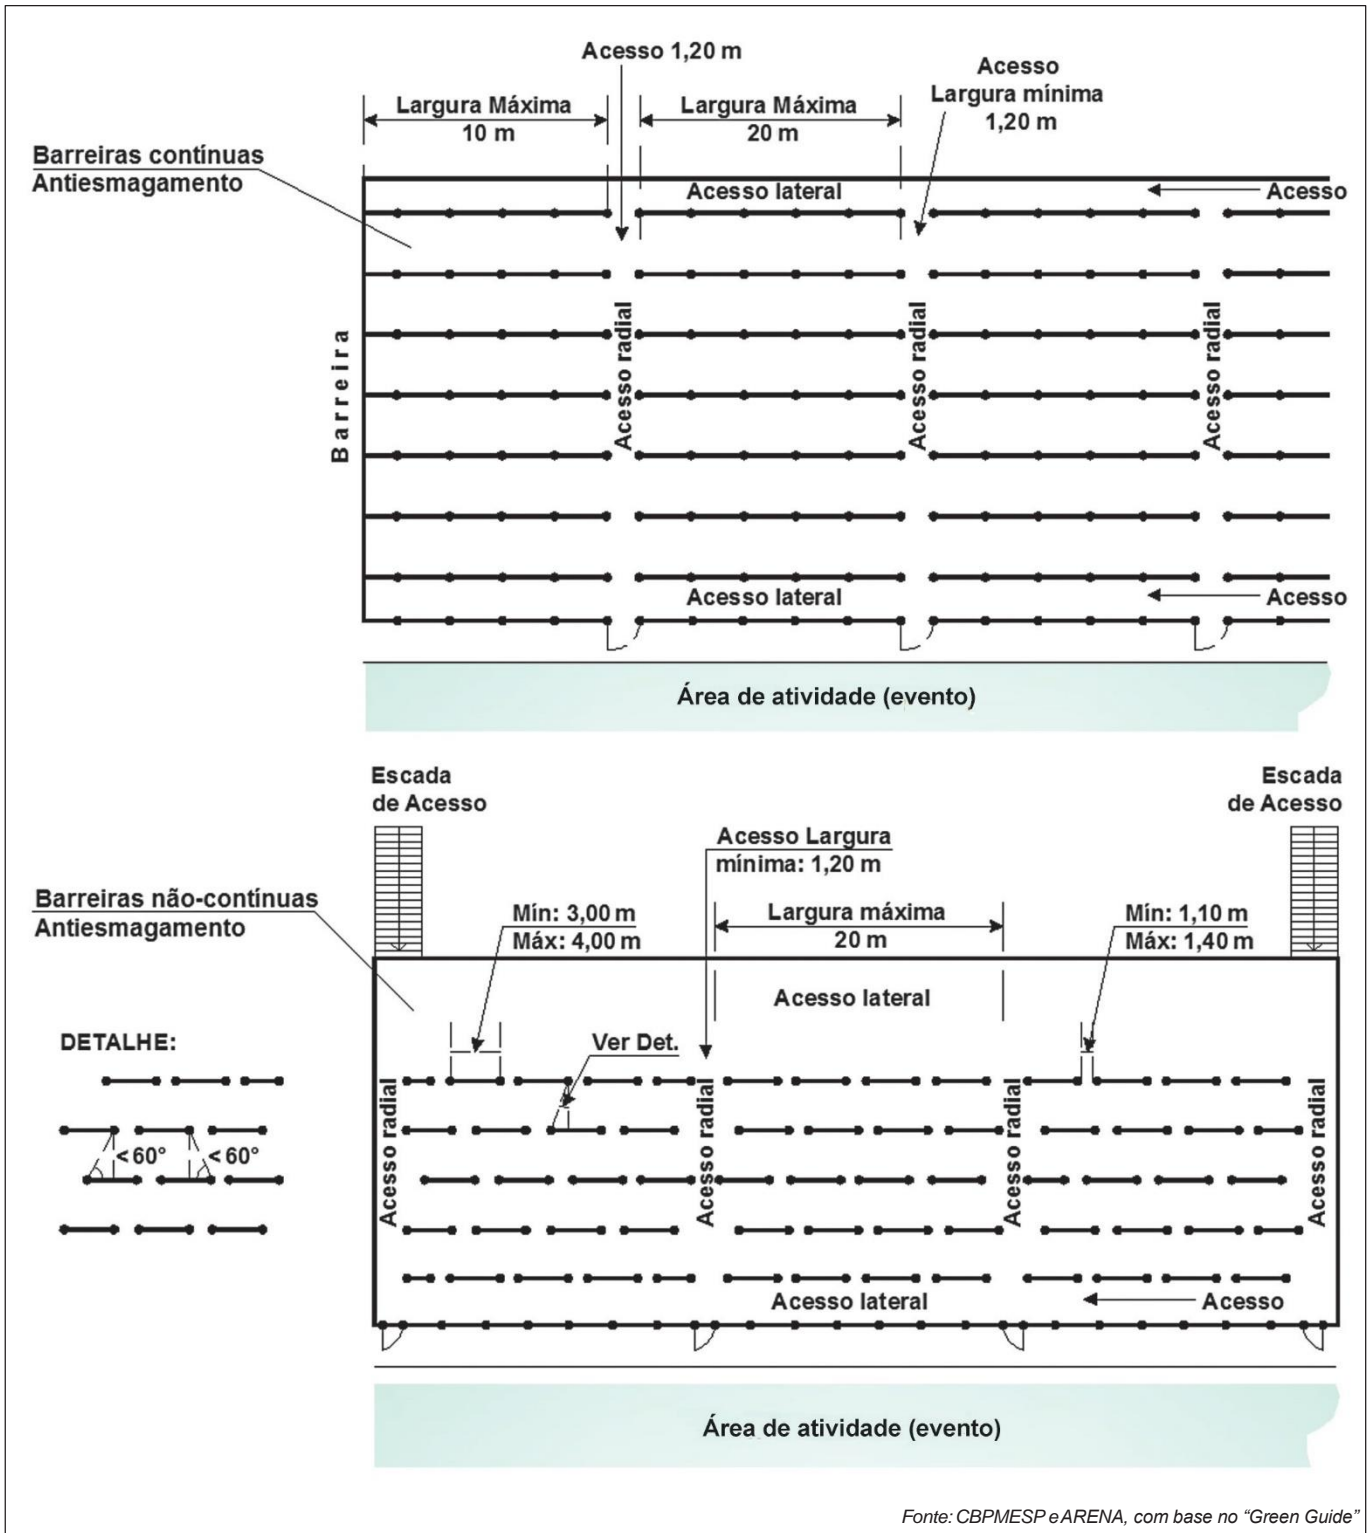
Acesso 1,20 m

Largura Máxima 10 m

Largura Máxima 20 m

Acesso Largura mínima 1,20 m

Barreiras contínuas Antiesmagamento

Acesso lateral

Acesso

Barreira

Acesso radial

Acesso radial

Acesso radial

Acesso lateral

Acesso

Área de atividade (evento)

Escada de Acesso

Escada de Acesso

Acesso Largura mínima: 1,20 m

Barreiras não-contínuas Antiesmagamento

Mín: 3,00 m
Máx: 4,00 m

Largura máxima 20 m

Mín: 1,10 m
Máx: 1,40 m

Acesso lateral

DETALHE:

Ver Det.

< 60°

< 60°

Acesso radial

Acesso radial

Acesso radial

Acesso radial

Acesso lateral

Acesso

Área de atividade (evento)

Fonte: CBPMESP e ARENA, com base no "Green Guide"